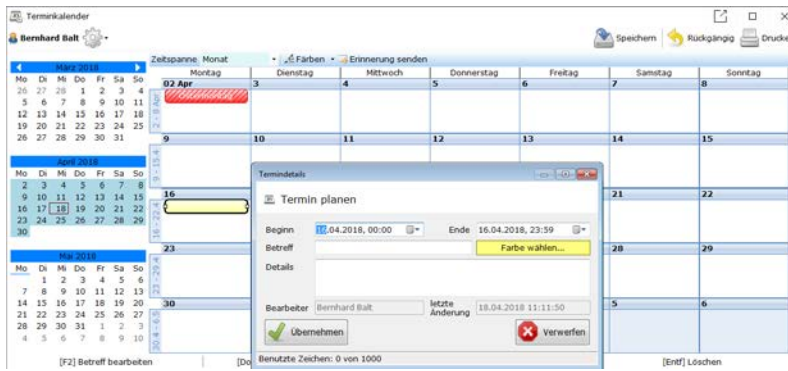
Terminkalender

Bernhard Balt

Speichern Rückgängig Drucke

März 2018

| Mo | Di | Mi | Do | Fr | Sa | So |
|---|---|---|---|---|---|---|
| 26 | 27 | 28 | 1 | 2 | 3 | 4 |
| 5 | 6 | 7 | 8 | 9 | 10 | 11 |
| 12 | 13 | 14 | 15 | 16 | 17 | 18 |
| 19 | 20 | 21 | 22 | 23 | 24 | 25 |
| 26 | 27 | 28 | 29 | 30 | 31 | |

April 2018

| Mo | Di | Mi | Do | Fr | Sa | So |
|---|---|---|---|---|---|---|
| 2 | 3 | 4 | 5 | 6 | 7 | 8 |
| 9 | 10 | 11 | 12 | 13 | 14 | 15 |
| 16 | 17 | 18 | 19 | 20 | 21 | 22 |
| 23 | 24 | 25 | 26 | 27 | 28 | 29 |
| 30 | | | | | | |

Mai 2018

| Mo | Di | Mi | Do | Fr | Sa | So |
|---|---|---|---|---|---|---|
| | 1 | 2 | 3 | 4 | 5 | 6 |
| 7 | 8 | 9 | 10 | 11 | 12 | 13 |
| 14 | 15 | 16 | 17 | 18 | 19 | 20 |
| 21 | 22 | 23 | 24 | 25 | 26 | 27 |
| 28 | 29 | 30 | 31 | 1 | 2 | 3 |
| 4 | 5 | 6 | 7 | 8 | 9 | 10 |

Zeitspanne Monat Farben Erinnerung senden

| | Montag | Dienstag | Mittwoch | Donnerstag | Freitag | Samstag | Sonntag |
|---|---|---|---|---|---|---|---|
| 2 - 8 Apr | 02 Apr | 3 | 4 | 5 | 6 | 7 | 8 |
| 9 - 15 Apr | 9 | 10 | 11 | 12 | 13 | 14 | 15 |
| 16 - 22 Apr | 16 | | | | | 21 | 22 |
| 23 - 29 Apr | 23 | | | | | 28 | 29 |
| 30 Apr - 6 Mai | 30 | | | | | 5 | 6 |

Termindetails

Termin planen

Beginn 16.04.2018, 00:00 Ende 16.04.2018, 23:59

Betreff Farbe wählen...

Details

Bearbeiter Bernhard Balt letzte Änderung 18.04.2018 11:11:50

Übernehmen Verwerfen

Benutzte Zeichen: 0 von 1000

[F2] Betreff bearbeiten [Do [Entf] Löschen